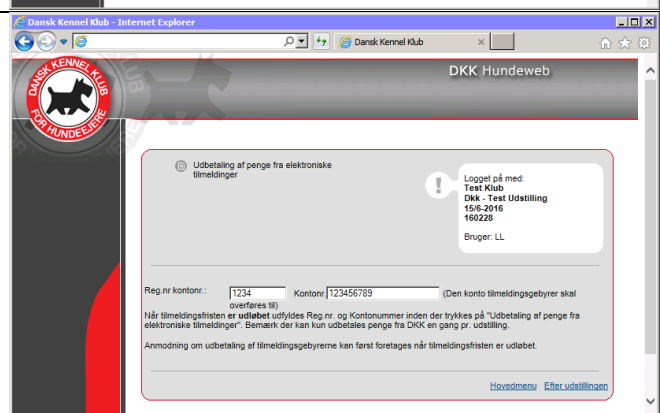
Dansk Kennel Klub - Internet Explorer

Dansk Kennel Klub

DANSK KENNEL KLUB FOR HUNDEEJERE

DKK Hundeweb

Udbetaling af penge fra elektroniske tilmeldinger

Logget på med:
Test Klub
Dkk - Test Udstilling
15/6-2016
160228

Bruger: LL

Reg.nr kontonr.: 1234 Kontonr. 123456789 (Den konto tilmeldingsgebyrer skal overføres til)

Når tilmeldingsfristen **er udløbet** udfyldes Reg.nr. og Kontonummer inden der trykkes på "Udbetaling af penge fra elektroniske tilmeldinger". Bemærk der kan kun udbetales penge fra DKK en gang pr. udstilling.

Anmodning om udbetaling af tilmeldingsgebyrerne kan først foretages når tilmeldingsfristen er udløbet.

Hovedmenu Efter udstillingen